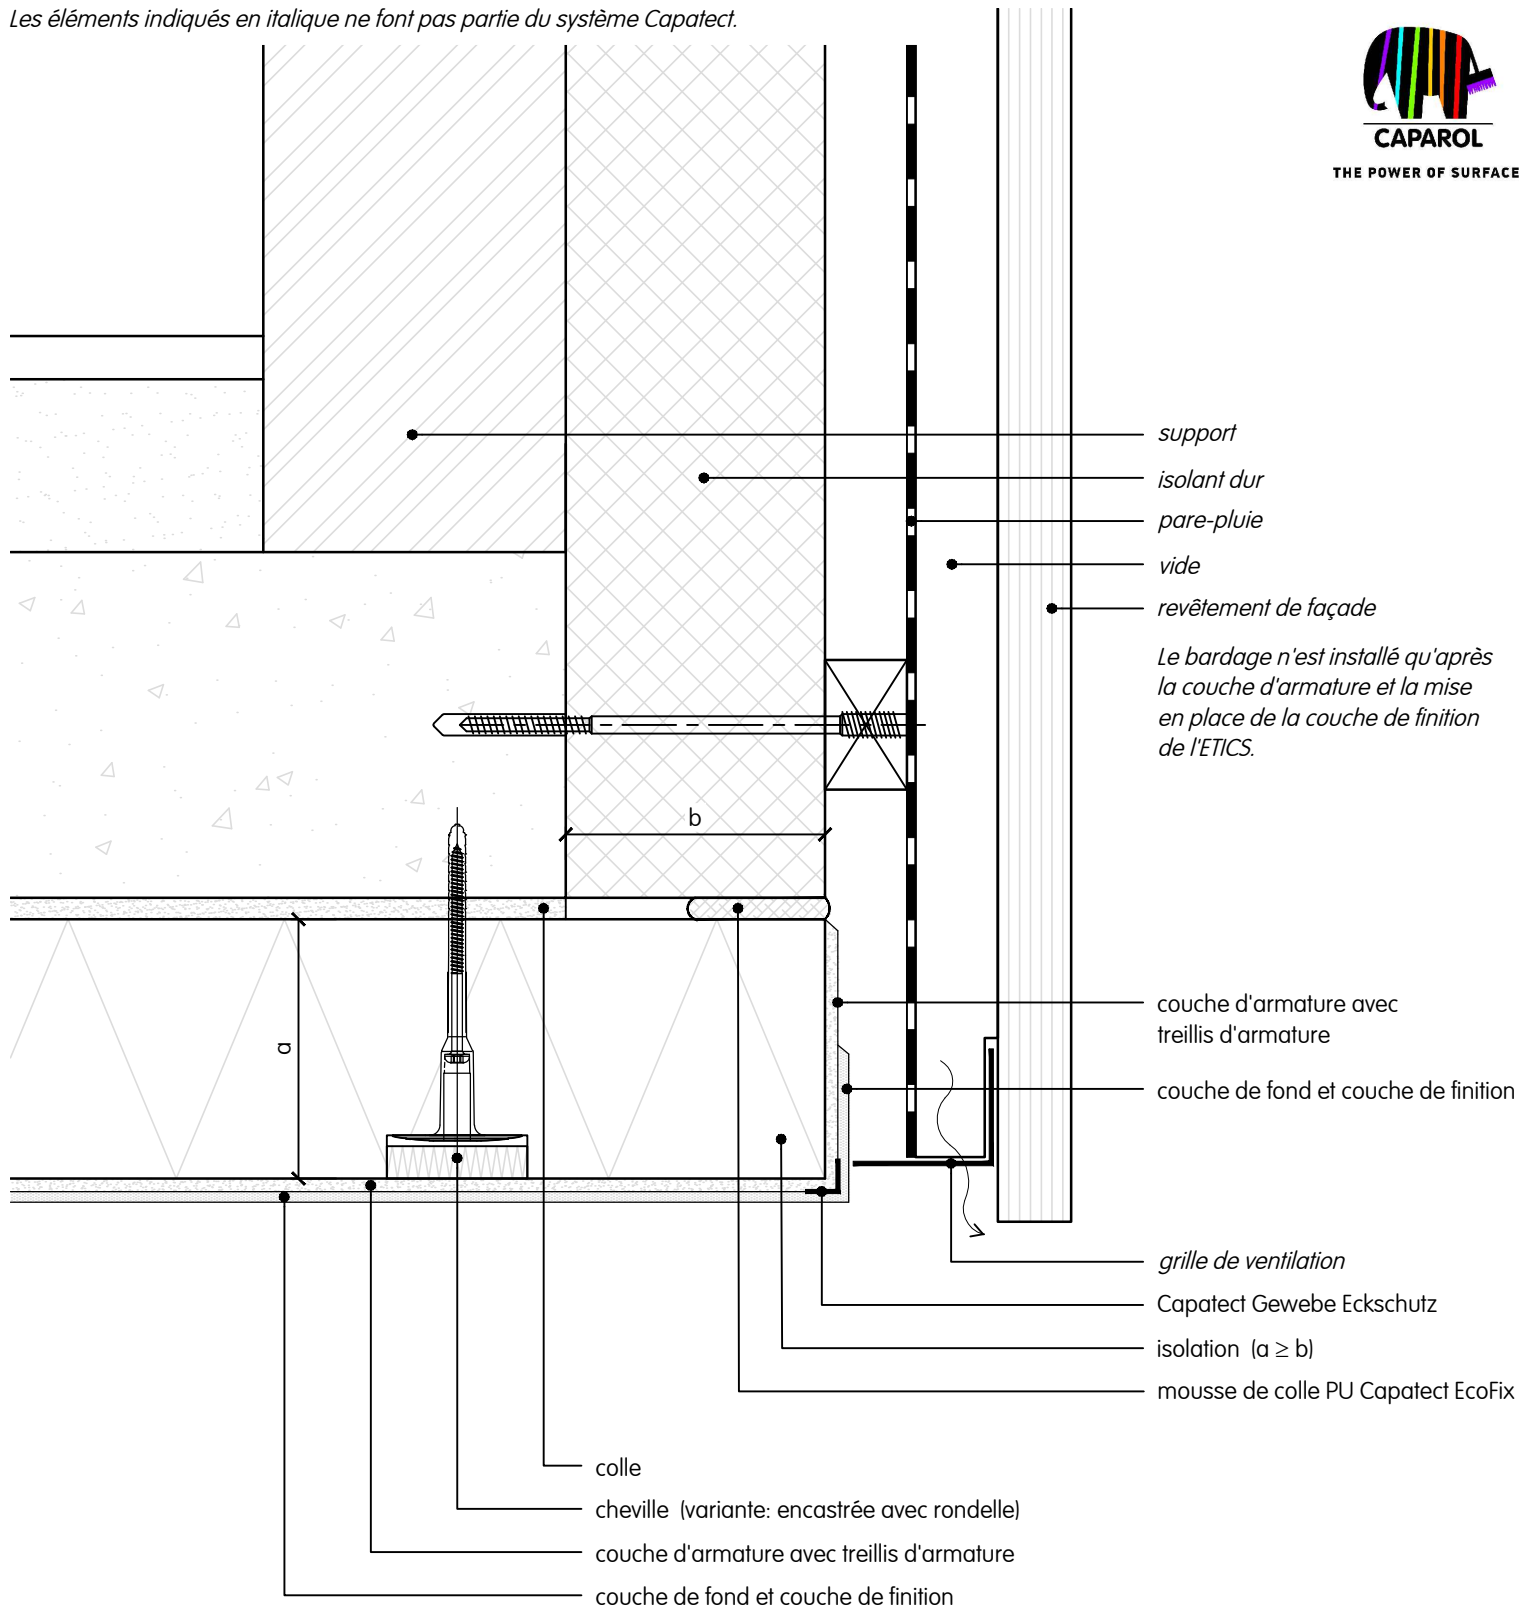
Les éléments indiqués en italique ne font pas partie du système Capatect.

CAPAROL
THE POWER OF SURFACE

support
isolant dur
pare-pluie
vide
revêtement de façade

Le bardage n'est installé qu'après la couche d'armature et la mise en place de la couche de finition de l'ETICS.

b

a

couche d'armature avec treillis d'armature
couche de fond et couche de finition

grille de ventilation
Capatect Gewebe Eckschutz
isolation (a $\geq$ b)
mousse de colle PU Capatect EcoFix

colle
cheville (variante: encastrée avec rondelle)
couche d'armature avec treillis d'armature
couche de fond et couche de finition